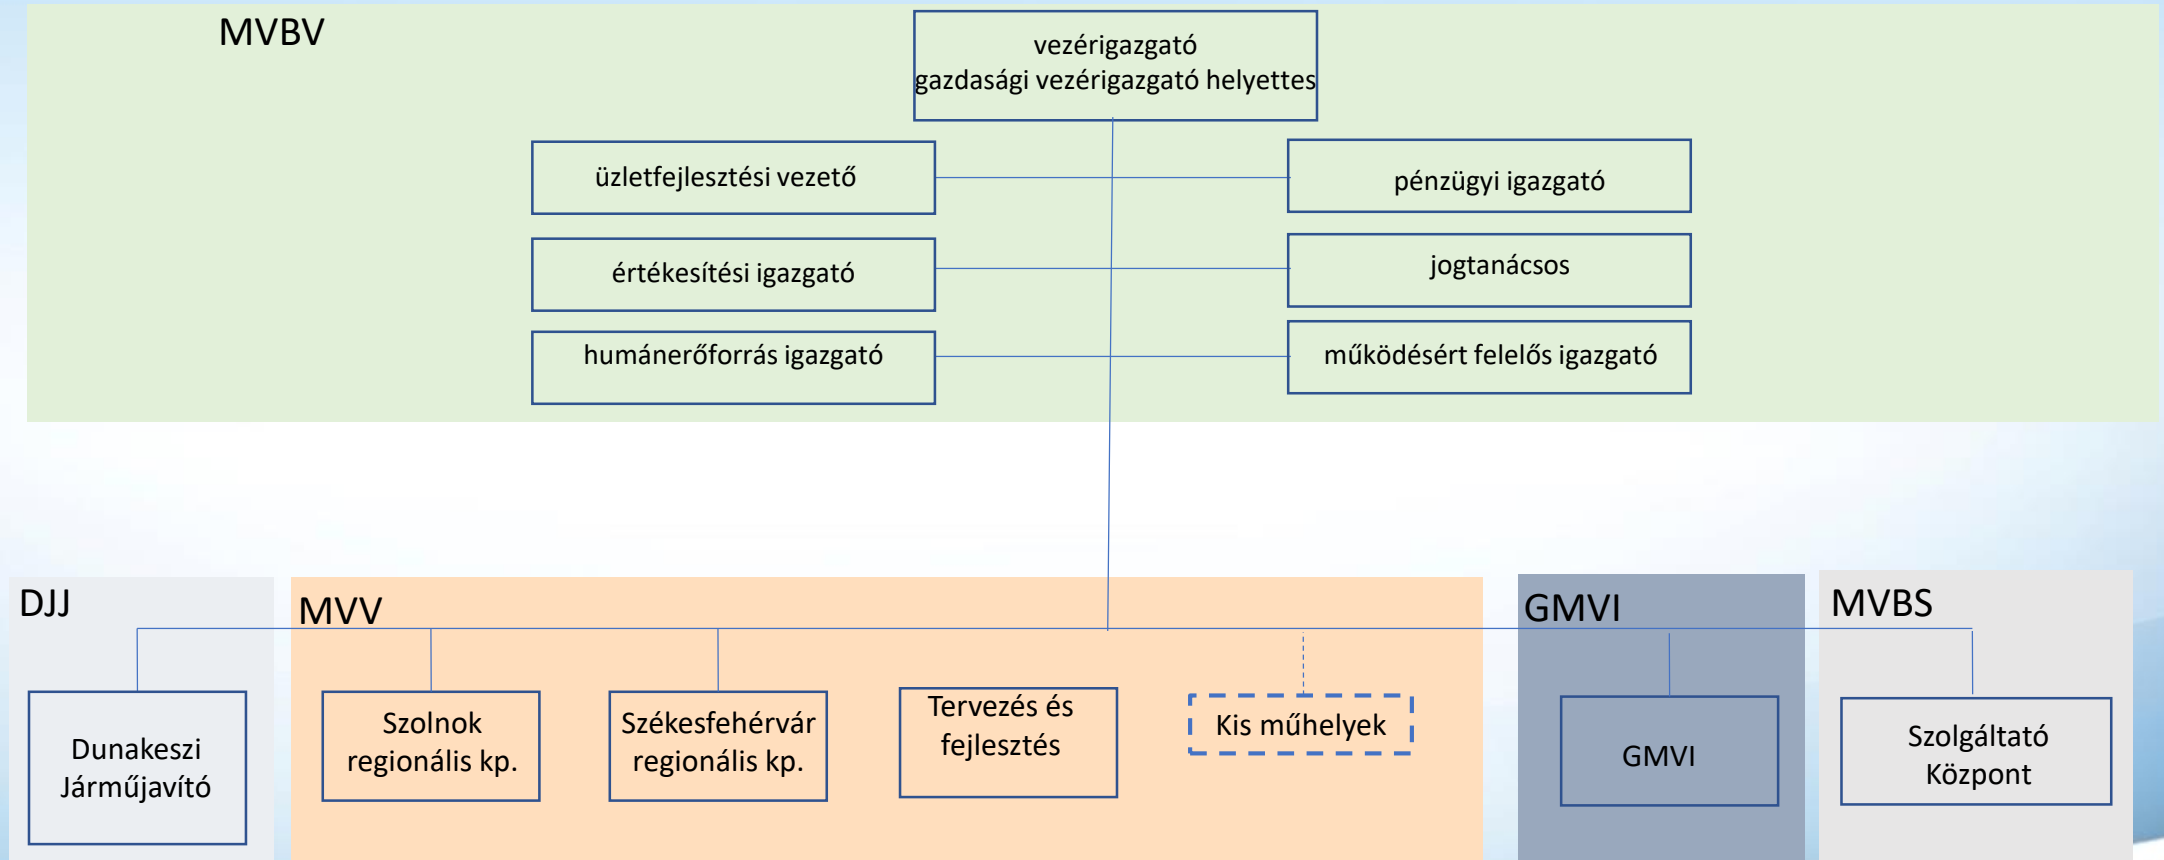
MVBV

vezérigazgató
gazdasági vezérigazgató helyettes

üzletfejlesztési vezető

pénzügyi igazgató

értékesítési igazgató

jogtanácsos

humánerőforrás igazgató

működésért felelős igazgató

DJJ

MVV

GMVI

MVBS

Dunakeszi Járműjavító

Szolnok regionális kp.

Székesfehérvár regionális kp.

Tervezés és fejlesztés

Kis műhelyek

GMVI

Szolgáltató Központ